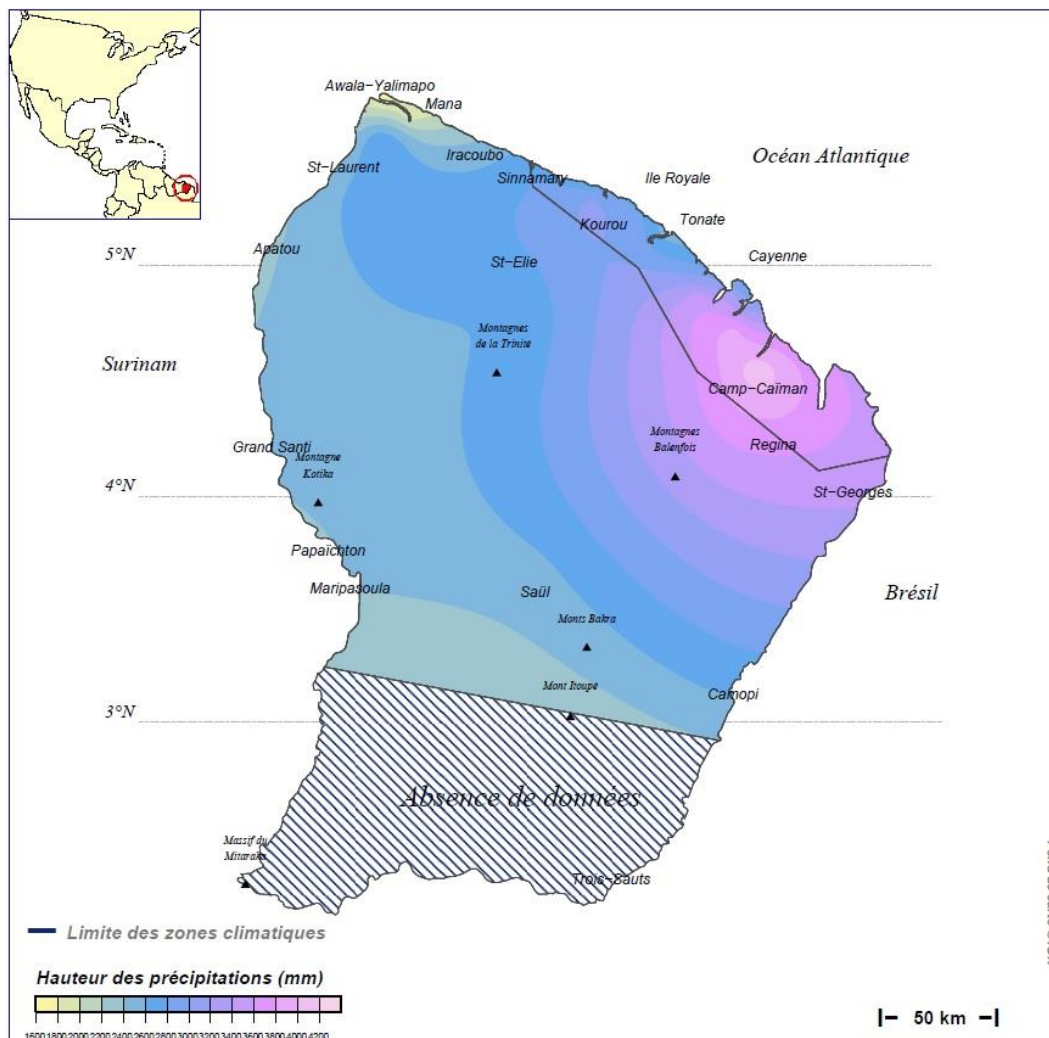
Awala-Yalimapo
Mana
Iracoubo
Sinnamary
Océan Atlantique
Ile Royale
St-Laurent
Kourou
Tonate
5°N
Apatou
St-Elie
Cayenne
Montagnes de la Trinité
Surinam
Camp-Caïman
Montagnes Balenfois
Regina
Grand Santi
Montagne Kotika
4°N
St-Georges
Papaïchton
Maripasoula
Saül
Brésil
Monts Bakra
Camopi
Mont Itoupé
3°N
Absence de données
Massif du Mitaraka
Trois-Sauts

Limite des zones climatiques

Hauteur des précipitations (mm)
1500 1800 2000 2200 2400 2600 2800 3000 3200 3400 3600 3800 4000 4200

|– 50 km –|